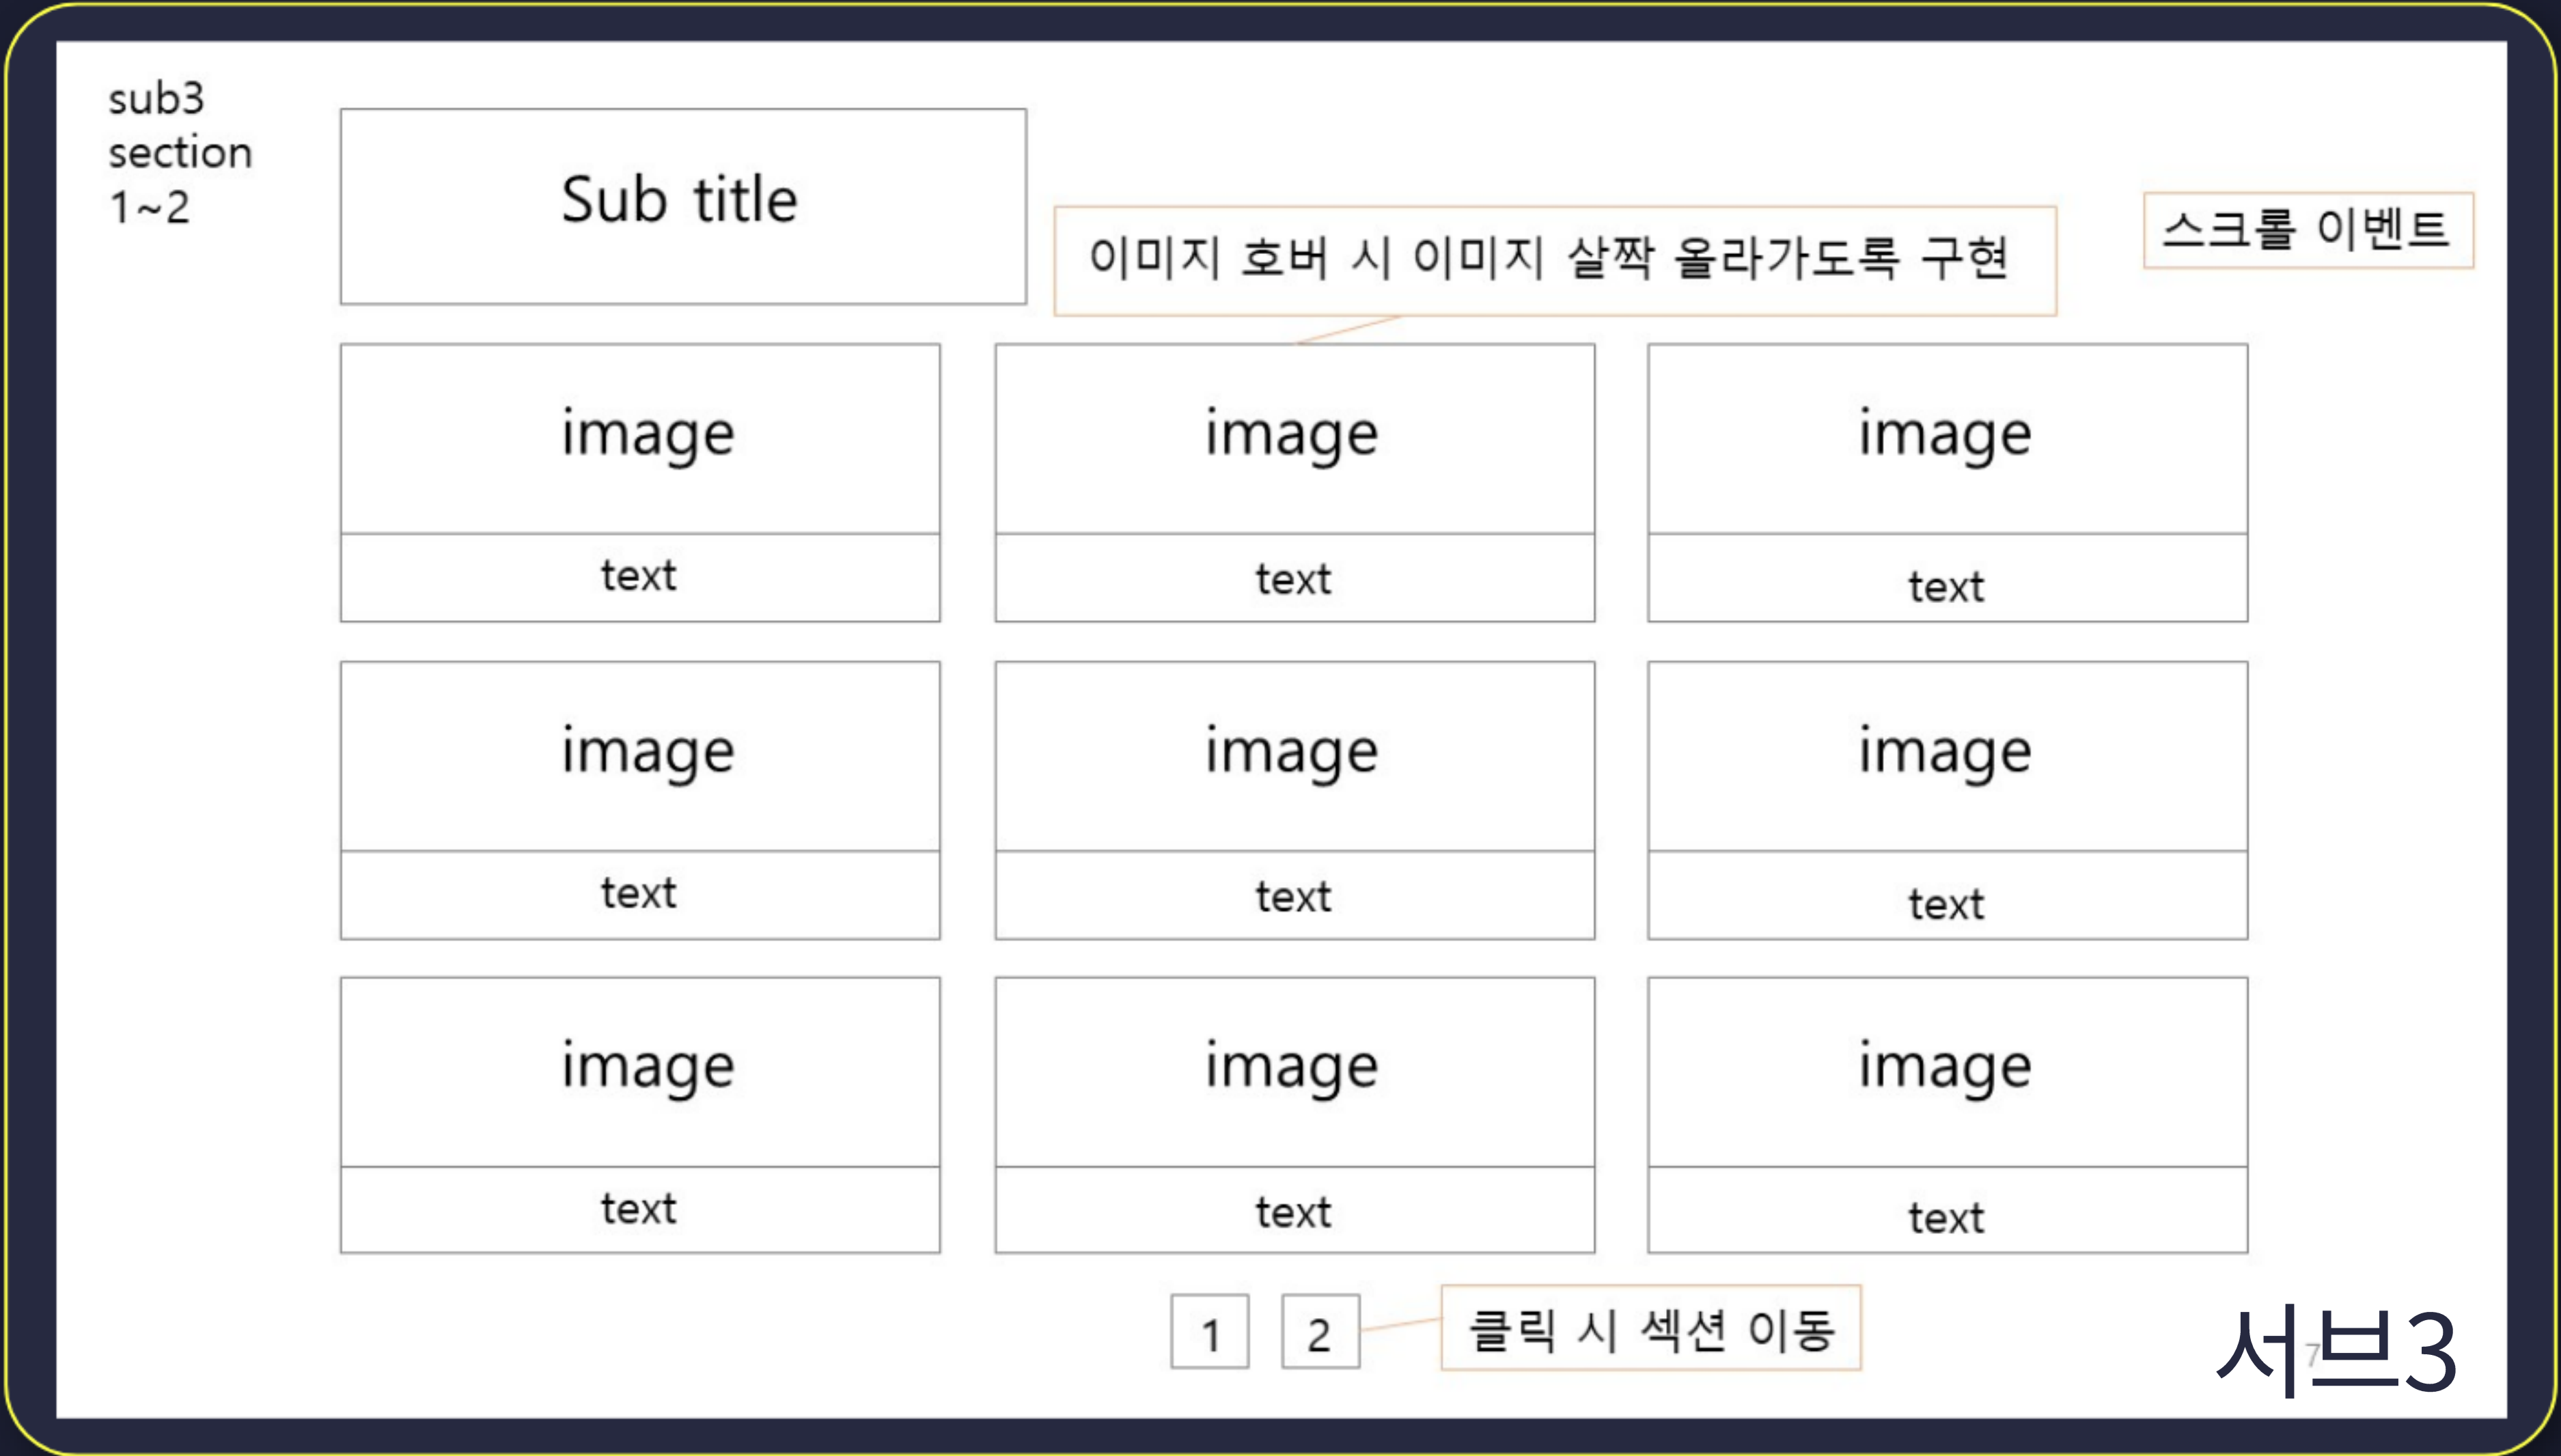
sub3
section
1~2

Sub title

이미지 호버 시 이미지 살짝 올라가도록 구현

스크롤 이벤트

image
text

image
text

image
text

image
text

image
text

image
text

image
text

image
text

image
text

1 2

클릭 시 섹션 이동

서브3